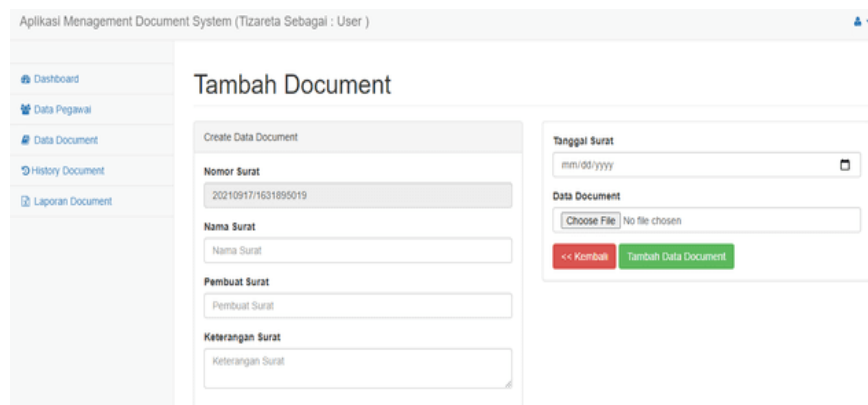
Aplikasi Menagement Document System (Tizareta Sebagai : User )

Dashboard
Data Pegawai
Data Document
History Document
Laporan Document

Tambah Document

Create Data Document

Nomor Surat
20210917/1631895019

Nama Surat
Nama Surat

Pembuat Surat
Pembuat Surat

Keterangan Surat
Keterangan Surat

Tanggal Surat
mm/dd/yyyy

Data Document
Choose File No file chosen

<< Kembali
Tambah Data Document